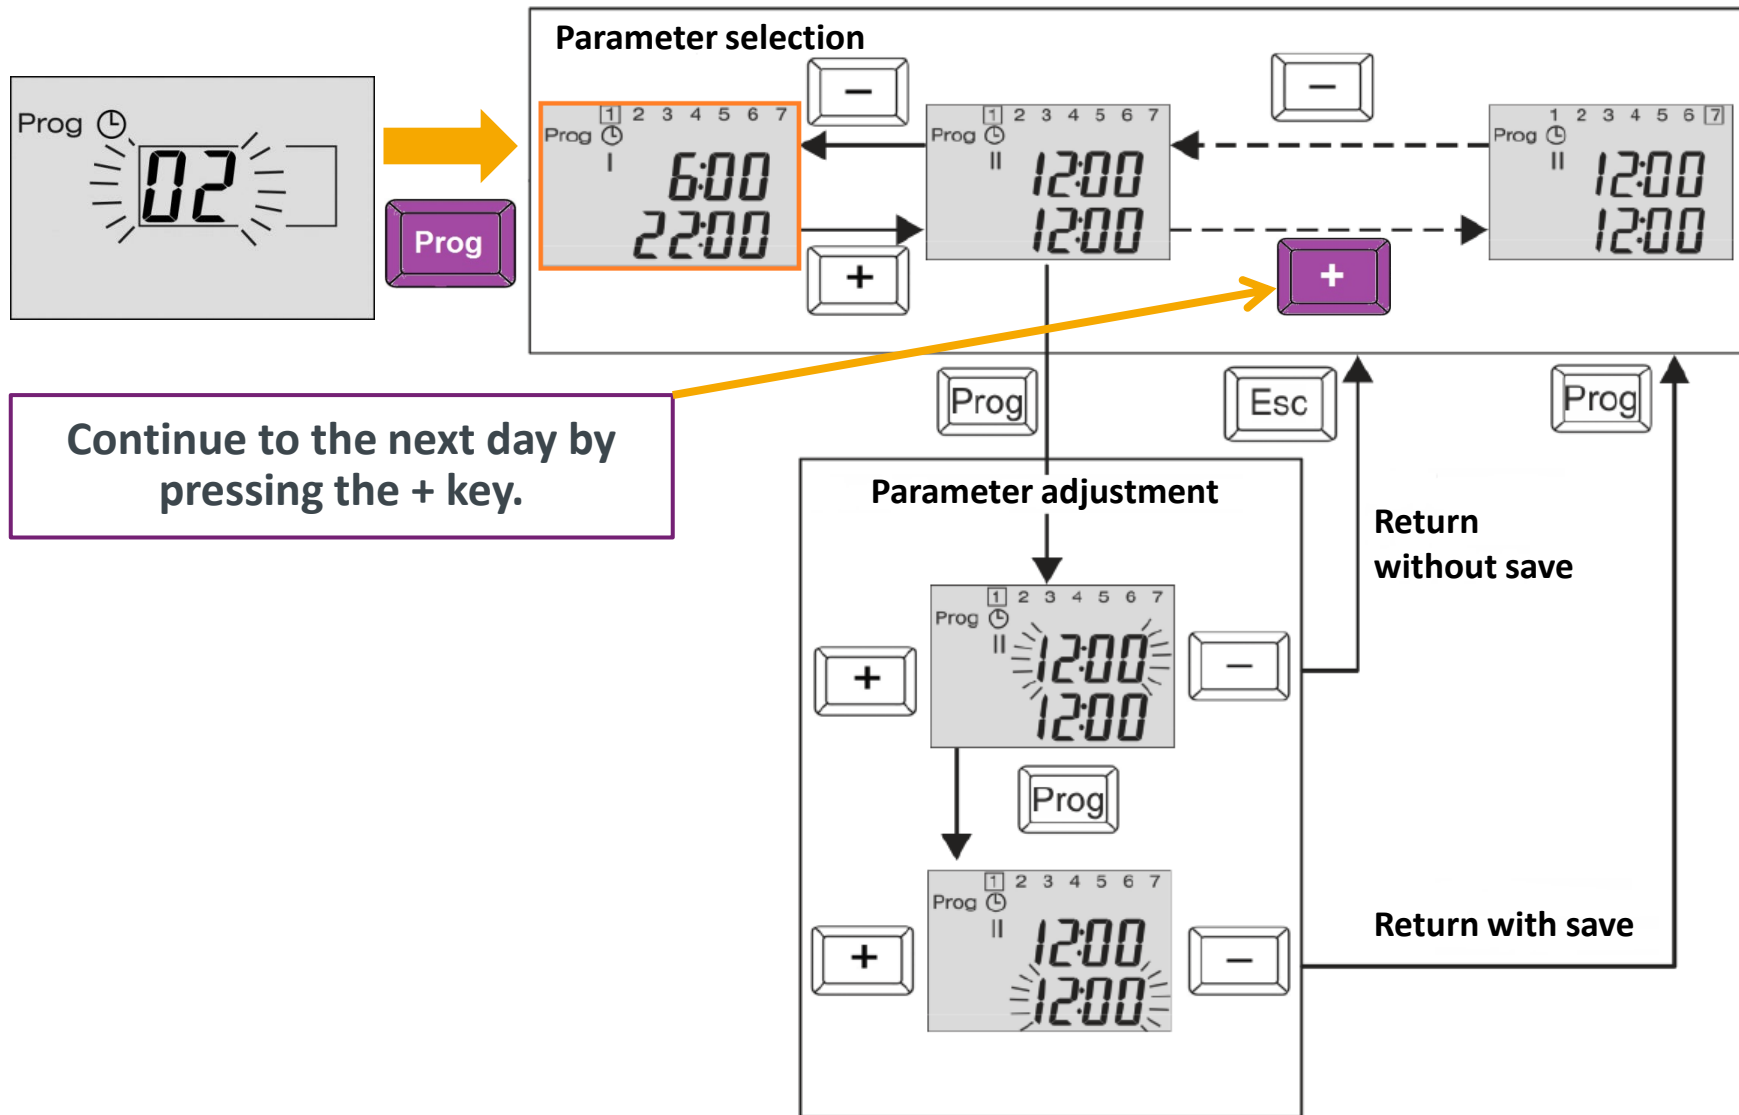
Prog 02

Prog

Parameter selection

−

1 2 3 4 5 6 7
Prog
I
6:00
22:00

+

1 2 3 4 5 6 7
Prog
II
12:00
12:00

−

1 2 3 4 5 6 7
Prog
II
12:00
12:00

+

Continue to the next day by pressing the + key.

Prog

Esc

Prog

Parameter adjustment

Return without save

+

1 2 3 4 5 6 7
Prog
II
12:00
12:00

−

Prog

+

1 2 3 4 5 6 7
Prog
II
12:00
12:00

−

Return with save